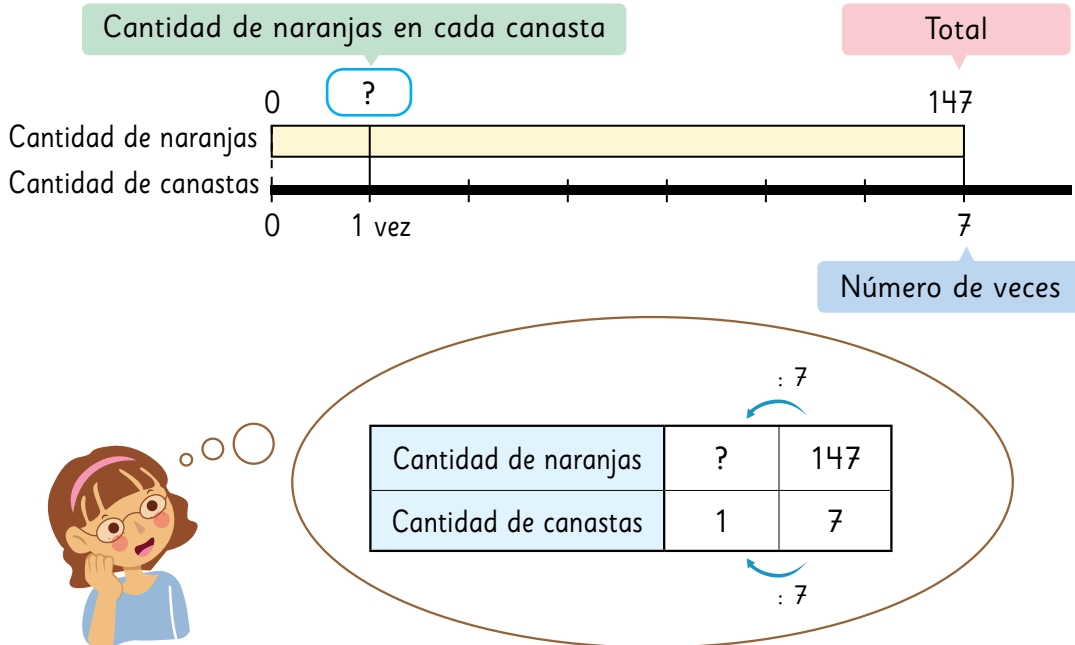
Cantidad de naranjas en cada canasta

Total

0 ? 147

Cantidad de naranjas

Cantidad de canastas

0 1 vez 7

Número de veces

: 7

| Cantidad de naranjas | ? | 147 |
|---|---|---|
| Cantidad de canastas | 1 | 7 |

: 7